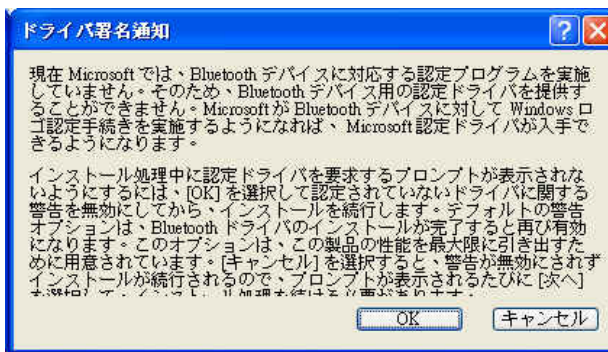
ドライバ署名通知

現在 Microsoft では、Bluetooth デバイスに対応する認定プログラムを実施していません。そのため、Bluetooth デバイス用の認定ドライバを提供することができません。Microsoft が Bluetooth デバイスに対して Windows ロゴ認定手続きを実施するようになれば、Microsoft 認定ドライバが入手できるようになります。

インストール処理中に認定ドライバを要求するプロンプトが表示されないようにするには、[OK] を選択して認定されていないドライバに関する警告を無効にしてから、インストールを続行します。デフォルトの警告オプションは、Bluetooth ドライバのインストールが完了すると再び有効になります。このオプションは、この製品の性能を最大限に引き出すために用意されています。[キャンセル] を選択すると、警告が無効にされずインストールが続行されるので、プロンプトが表示されるたびに [次へ] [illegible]

OK
キャンセル